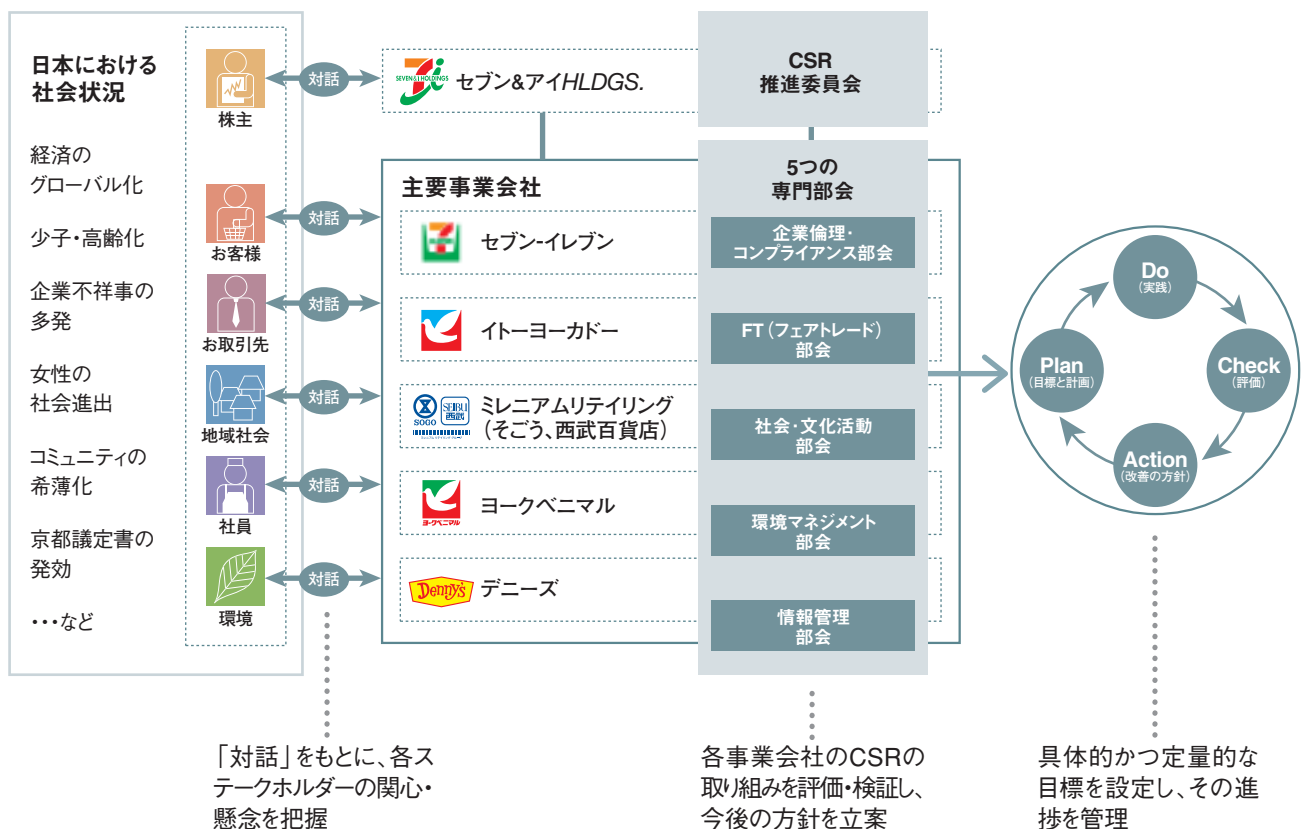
日本における社会状況

経済のグローバル化

少子・高齢化

企業不祥事の多発

女性の社会進出

コミュニティの希薄化

京都議定書の発効

・・・など

株主

お客様

お取引先

地域社会

社員

環境

対話

対話

対話

対話

対話

対話

SEVEN & i HOLDINGS

セブン&アイHLDGS.

CSR 推進委員会

主要事業会社

セブン-イレブン

イトーヨーカドー

SOGO SEIBU 西武

ミレニアムリテイリング（そごう、西武百貨店）

ヨークベニマル

ヨークベニマル

Denny's

デニーズ

5つの専門部会

企業倫理・コンプライアンス部会

FT（フェアトレード）部会

社会・文化活動部会

環境マネジメント部会

情報管理部会

Do（実践）

Check（評価）

Action（改善の方針）

Plan（目標と計画）

「対話」をもとに、各ステークホルダーの関心・懸念を把握

各事業会社のCSRの取り組みを評価・検証し、今後の方針を立案

具体的かつ定量的な目標を設定し、その進捗を管理